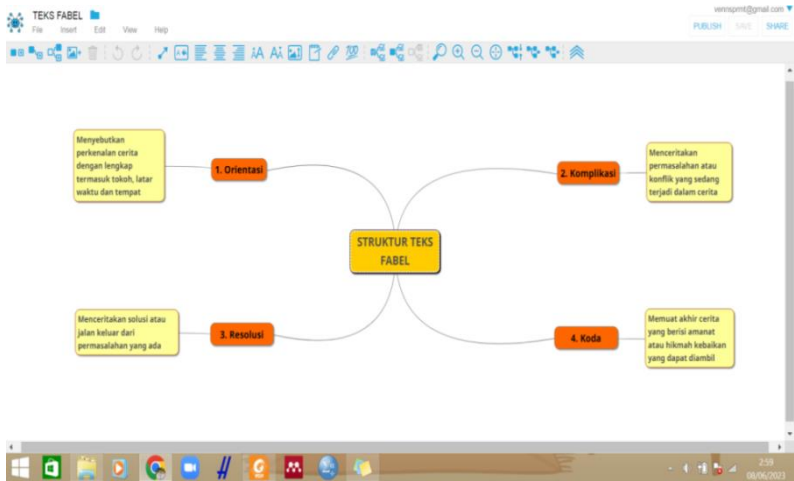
TEKS FABEL
File Insert Edit View Help
vennspmt@gmail.com
PUBLISH SAVE SHARE

STRUKTUR TEKS FABEL

1. Orientasi
Menyebutkan perkenalan cerita dengan lengkap termasuk tokoh, latar waktu dan tempat

2. Komplikasi
Menceritakan permasalahan atau konflik yang sedang terjadi dalam cerita

3. Resolusi
Menceritakan solusi atau jalan keluar dari permasalahan yang ada

4. Koda
Memuat akhir cerita yang berisi amanat atau hikmah kebaikan yang dapat diambil

2:59
08/06/2023